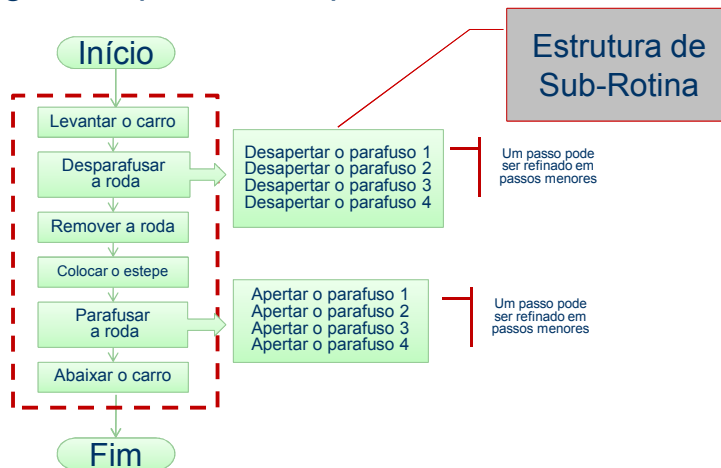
Início

Levantar o carro

Desparafusar a roda

Remover a roda

Colocar o estepe

Parafusar a roda

Abaixar o carro

Fim

Estrutura de Sub-Rotina

Desapertar o parafuso 1
Desapertar o parafuso 2
Desapertar o parafuso 3
Desapertar o parafuso 4

Um passo pode ser refinado em passos menores

Apertar o parafuso 1
Apertar o parafuso 2
Apertar o parafuso 3
Apertar o parafuso 4

Um passo pode ser refinado em passos menores